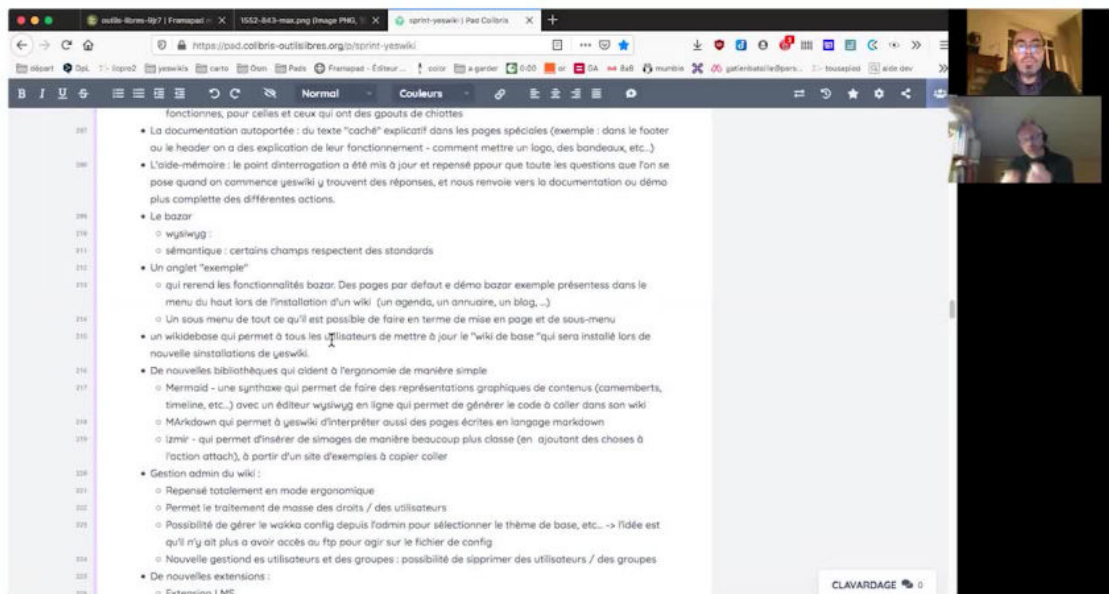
outils-libres-9jt7 | Framapad × | 1552-843-max.png (Image PNG, × | sprint-yeswiki | Pad Colibris × | +

https://pad.colibris-outilslibres.org/p/sprint-yeswiki

Normal | Couleurs

fonctionnes, pour celles et ceux qui ont des gpouts de chiottes

- La documentation autoportée : du texte "caché" explicatif dans les pages spéciales (exemple : dans le footer ou le header on a des explication de leur fonctionnement - comment mettre un logo, des bandeaux, etc..)
- L'aide-mémoire : le point dinterrogation a été mis à jour et repensé ppour que toute les questions que l'on se pose quand on commence yeswiki y trouvent des réponses, et nous renvoie vers la documentation ou démo plus complette des différentes actions.
- Le bazar
  - wysiwyg :
  - sémantique : certains champs respectent des standards
- Un onglet "exemple"
  - qui rerend les fonctionnalités bazar. Des pages par defaut e démo bazar exemple présentess dans le menu du haut lors de l'installation d'un wiki (un agenda, un annuaire, un blog, ...)
  - Un sous menu de tout ce qu'il est possible de faire en terme de mise en page et de sous-menu
- un wikidebase qui permet à tous les utilisateurs de mettre à jour le "wiki de base "qui sera installé lors de nouvelle sinstallations de yeswiki.
- De nouvelles bibliothèques qui aident à l'ergonomie de manière simple
  - Mermaid - une synthaxe qui permet de faire des représentations graphiques de contenus (camemberts, timeline, etc..) avec un éditeur wysiwyg en ligne qui permet de générer le code à coller dans son wiki
  - MArkdown qui permet à yeswiki d'interpréter aussi des pages écrites en langage markdown
  - Izmir - qui permet d'insérer de simages de manière beaucoup plus classe (en ajoutant des choses à l'action attach), à partir d'un site d'exemples à copier coller
- Gestion admin du wiki :
  - Repensé totalement en mode ergonomique
  - Permet le traitement de masse des droits / des utilisateurs
  - Possibilité de gérer le wakka config depuis l'admin pour sélectionner le thème de base, etc... -> l'idée est qu'il n'y ait plus a avoir accès au ftp pour agir sur le fichier de config
  - Nouvelle gestiond es utilisateurs et des groupes : possibilité de sipprimer des utilisateurs / des groupes
- De nouvelles extensions :
  - Extension LMS

CLAVARDAGE 0